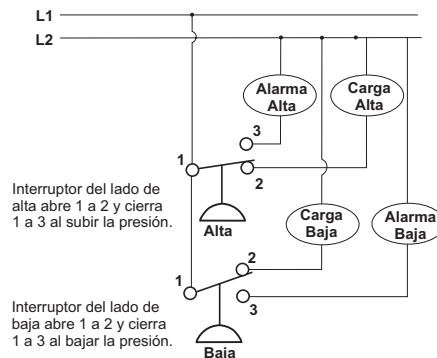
L1
L2

Alarma Alta
Carga Alta

3
1
2

Interruptor del lado de alta abre 1 a 2 y cierra 1 a 3 al subir la presión.

Alta

Carga Baja
Alarma Baja

2
1
3

Interruptor del lado de baja abre 1 a 2 y cierra 1 a 3 al bajar la presión.

Baja